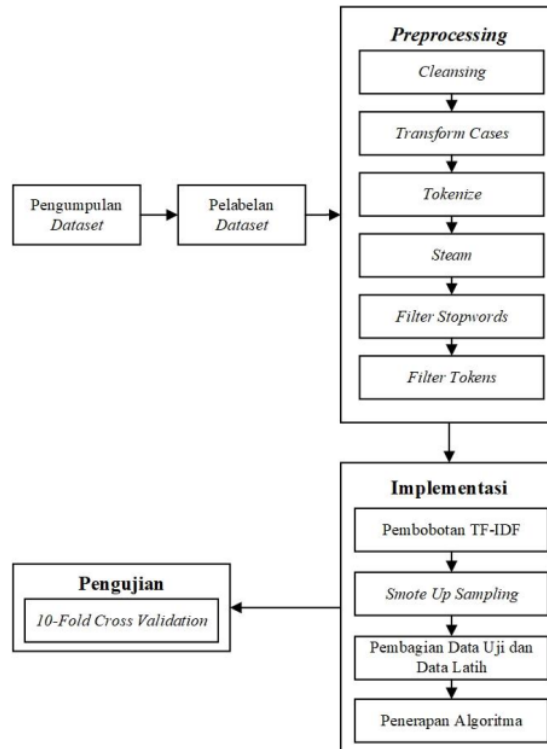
Pengumpulan Dataset

Pelabelan Dataset

Preprocessing

Cleansing

Transform Cases

Tokenize

Steam

Filter Stopwords

Filter Tokens

Implementasi

Pembobotan TF-IDF

Smote Up Sampling

Pembagian Data Uji dan Data Latih

Penerapan Algoritma

Pengujian

10-Fold Cross Validation